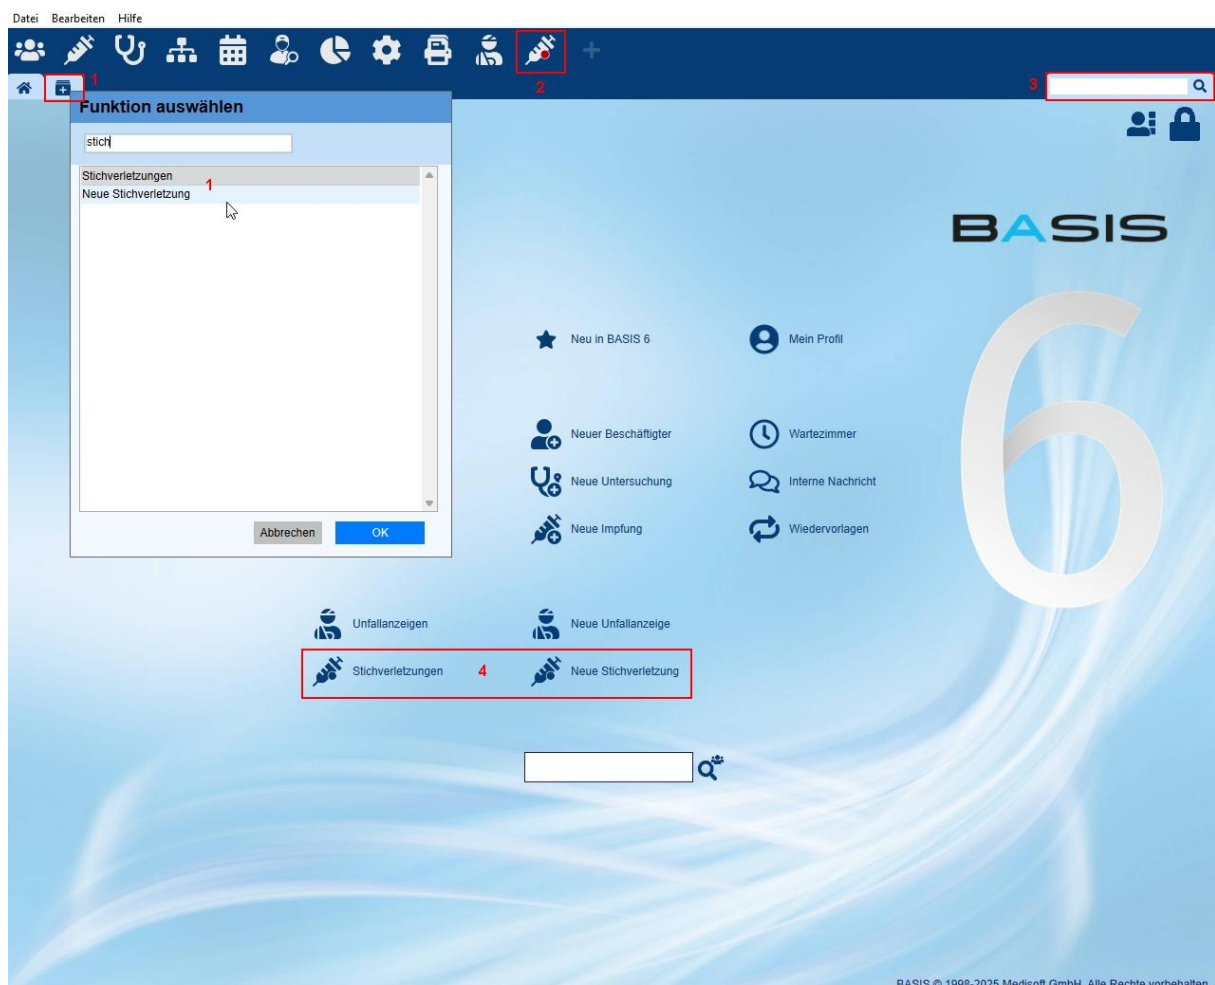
Datei Bearbeiten Hilfe

1

2

3

Funktion auswählen

stich

Stichverletzungen
1
Neue Stichverletzung

Abbrechen OK

BASIS

Neu in BASIS 6

Mein Profil

Neuer Beschäftigter

Wartezimmer

Neue Untersuchung

Interne Nachricht

Neue Impfung

Wiedervorlagen

Unfallanzeigen

Neue Unfallanzeige

Stichverletzungen

4

Neue Stichverletzung

BASIS © 1998-2025 Medisoft GmbH. Alle Rechte vorbehalten